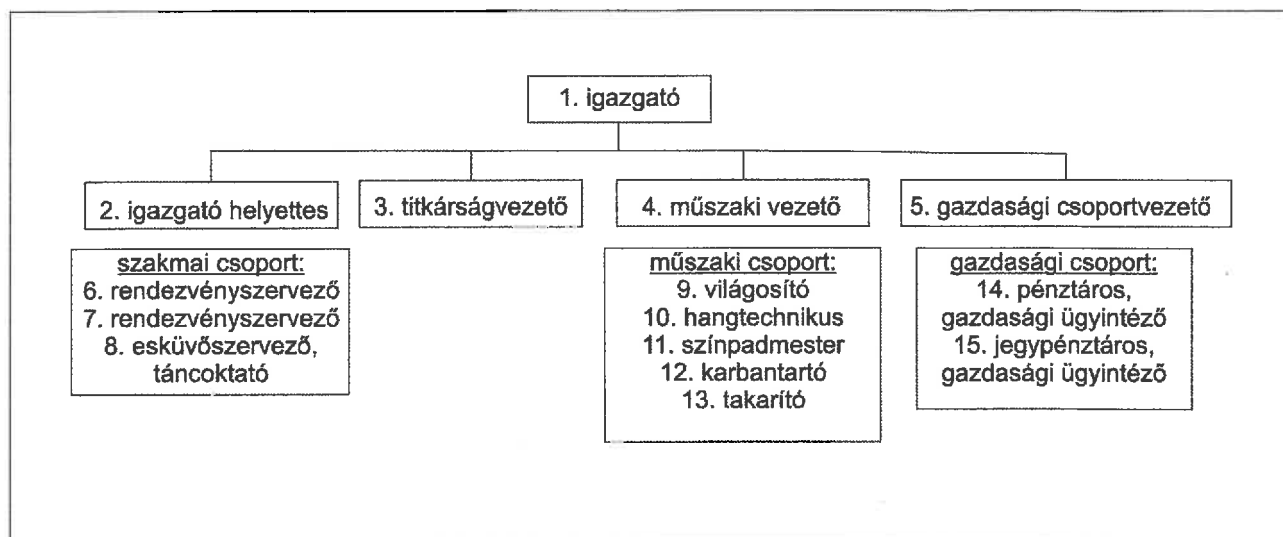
1. igazgató

2. igazgató helyettes

3. titkárságvezető

4. műszaki vezető

5. gazdasági csoportvezető

szakmai csoport:
6. rendezvényszervező
7. rendezvényszervező
8. esküvőszervező, táncoktató

műszaki csoport:
9. világosító
10. hangtechnikus
11. színpadmester
12. karbantartó
13. takarító

gazdasági csoport:
14. pénztáros, gazdasági ügyintéző
15. jegypénztáros, gazdasági ügyintéző